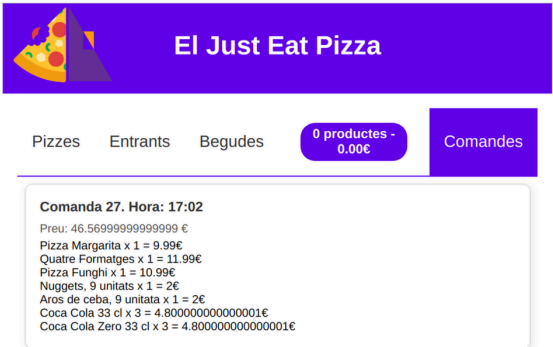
El Just Eat Pizza

Pizzes Entrants Begudes 0 productes - 0.00€ Comandes

Comanda 27. Hora: 17:02

Preu: 46.56999999999999 €
Pizza Margarita x 1 = 9.99€
Quatre Formatges x 1 = 11.99€
Pizza Funghi x 1 = 10.99€
Nuggets, 9 unitats x 1 = 2€
Aros de ceba, 9 unitata x 1 = 2€
Coca Cola 33 cl x 3 = 4.800000000000001€
Coca Cola Zero 33 cl x 3 = 4.800000000000001€